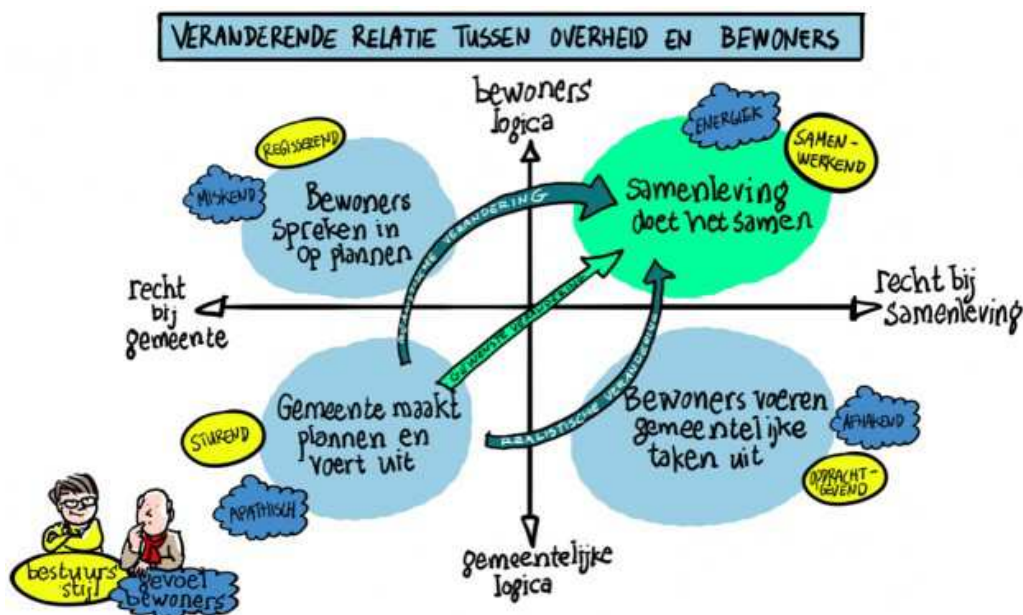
VERANDERENDE RELATIE TUSSEN OVERHEID EN BEWONERS

bewoners logica

REGISSEREND

MISKEND

Bewoners spreken in op plannen

ENERGIEK

SAMEN-WERKEND

Samenleving doet het samen

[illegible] VERANDERING

GEWENSTE VERANDERING

recht bij gemeente

recht bij samenleving

STUREND

Gemeente maakt plannen en voert uit

APATHISCH

REALISTISCHE VERANDERING

Bewoners voeren gemeentelijke taken uit

AFHAKEND

OPDRACHT-GEVEND

gemeentelijke logica

bestuurs stijl

gevoel bewoners